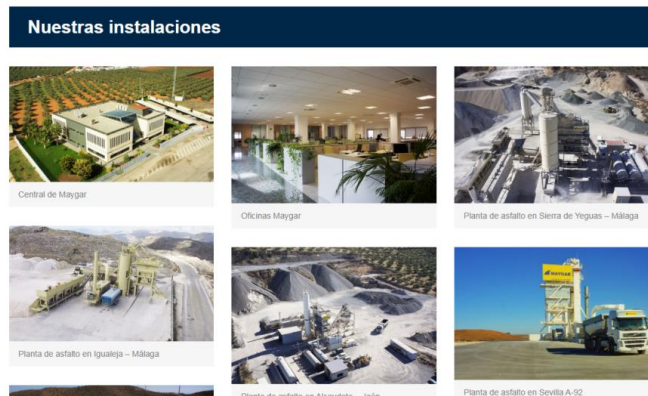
Nuestras instalaciones

Central de Maygar

Oficinas Maygar

Planta de asfalto en Sierra de Yeguas – Málaga

Planta de asfalto en Igualeja – Málaga

Planta de asfalto en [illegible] – Jaén

MAYGAR

Planta de asfalto en Sevilla A-92